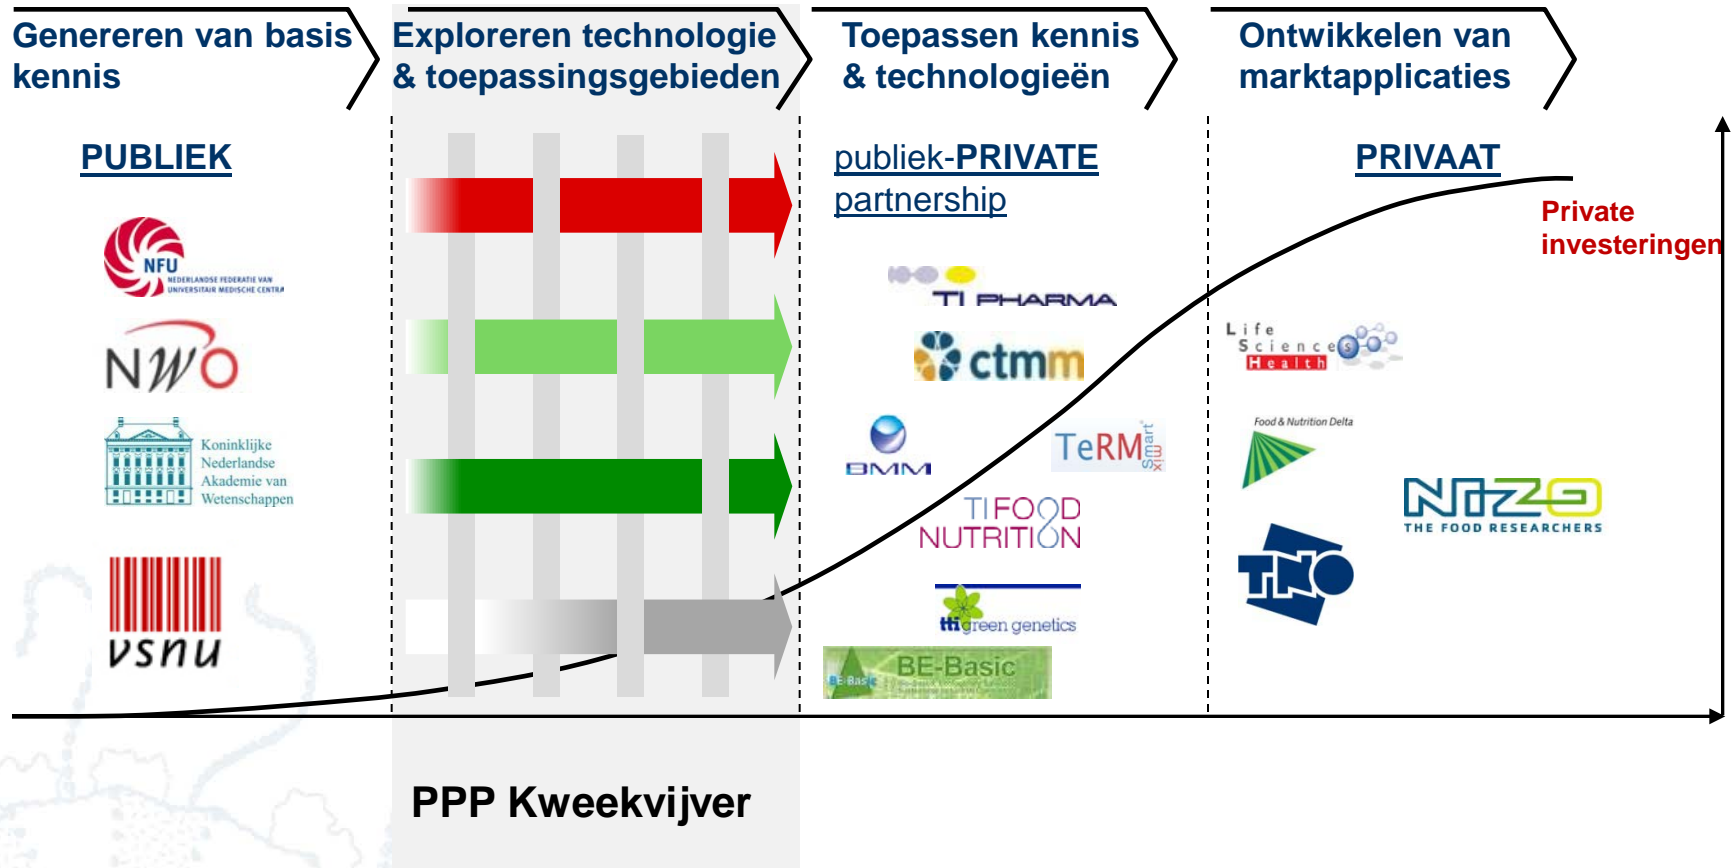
Genereren van basis kennis

Exploreren technologie & toepassingsgebieden

Toepassen kennis & technologieën

Ontwikkelen van marktapplicaties

PUBLIEK

publiek-PRIVATE partnership

PRIVAAT

Private investeringen

NFU NEDERLANDSE FEDERATIE VAN UNIVERSITAIR MEDISCHE CENTRA

NWO

Koninklijke Nederlandse Akademie van Wetenschappen

vsnu

TI PHARMA

ctmm

BMM

TeRM Smart mix

TI FOOD NUTRITION

tti green genetics

BE-Basic

Life Sciences Health

Food & Nutrition Delta

NIZO THE FOOD RESEARCHERS

TNO

PPP Kweekvijver